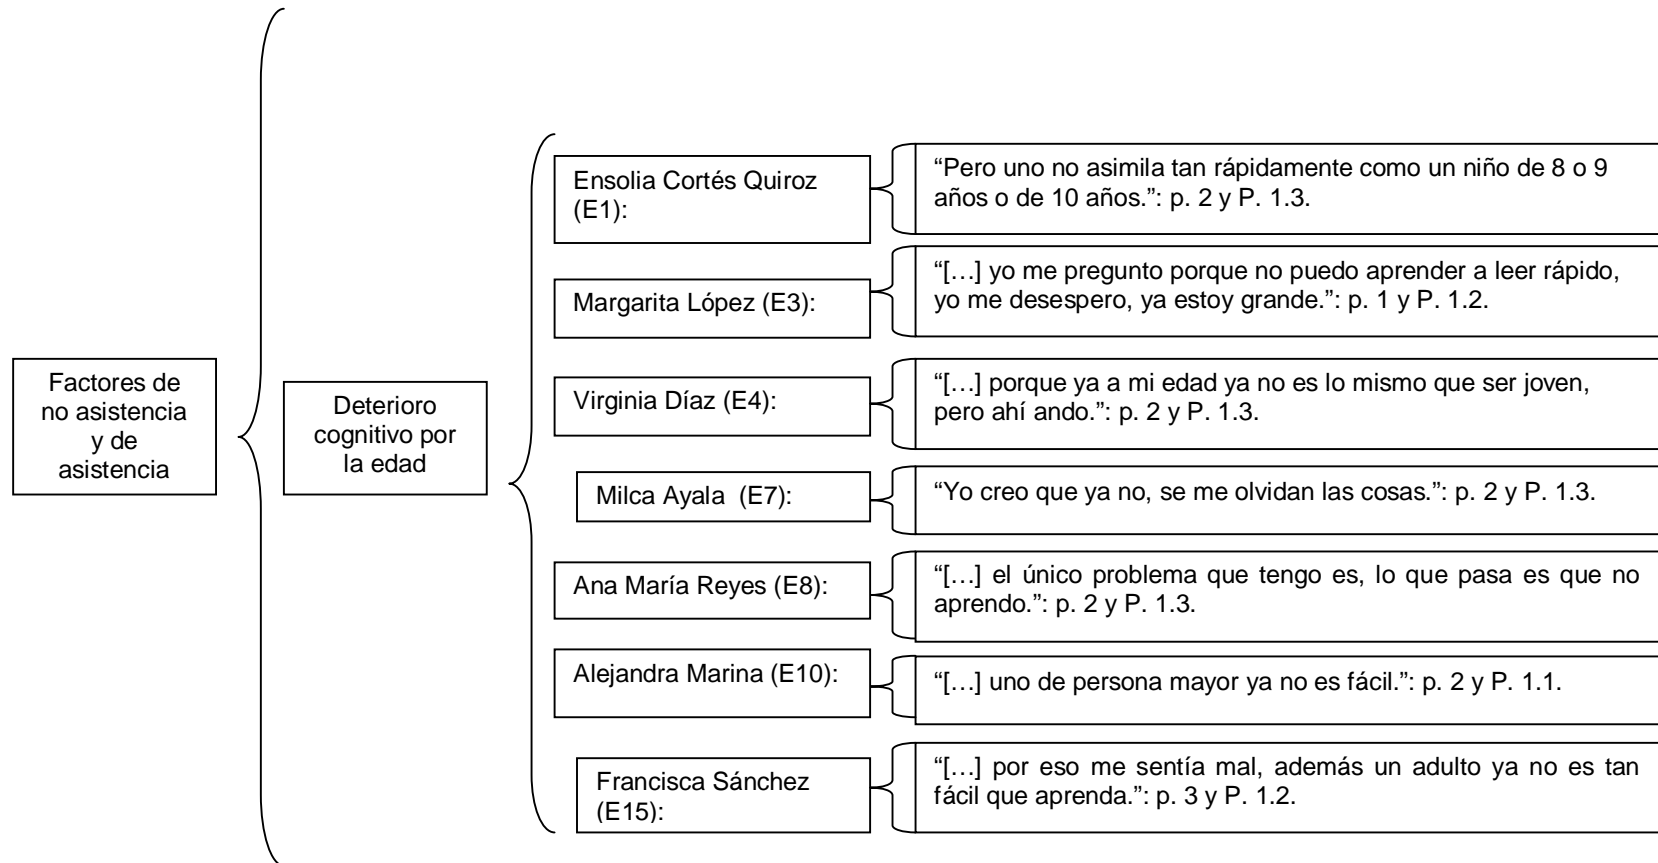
Factores de no asistencia y de asistencia

Deterioro cognitivo por la edad

Ensolia Cortés Quiroz (E1):

“Pero uno no asimila tan rápidamente como un niño de 8 o 9 años o de 10 años.”: p. 2 y P. 1.3.

Margarita López (E3):

“[…] yo me pregunto porque no puedo aprender a leer rápido, yo me desespero, ya estoy grande.”: p. 1 y P. 1.2.

Virginia Díaz (E4):

“[…] porque ya a mi edad ya no es lo mismo que ser joven, pero ahí ando.”: p. 2 y P. 1.3.

Milca Ayala (E7):

“Yo creo que ya no, se me olvidan las cosas.”: p. 2 y P. 1.3.

Ana María Reyes (E8):

“[…] el único problema que tengo es, lo que pasa es que no aprendo.”: p. 2 y P. 1.3.

Alejandra Marina (E10):

“[…] uno de persona mayor ya no es fácil.”: p. 2 y P. 1.1.

Francisca Sánchez (E15):

“[…] por eso me sentía mal, además un adulto ya no es tan fácil que aprenda.”: p. 3 y P. 1.2.